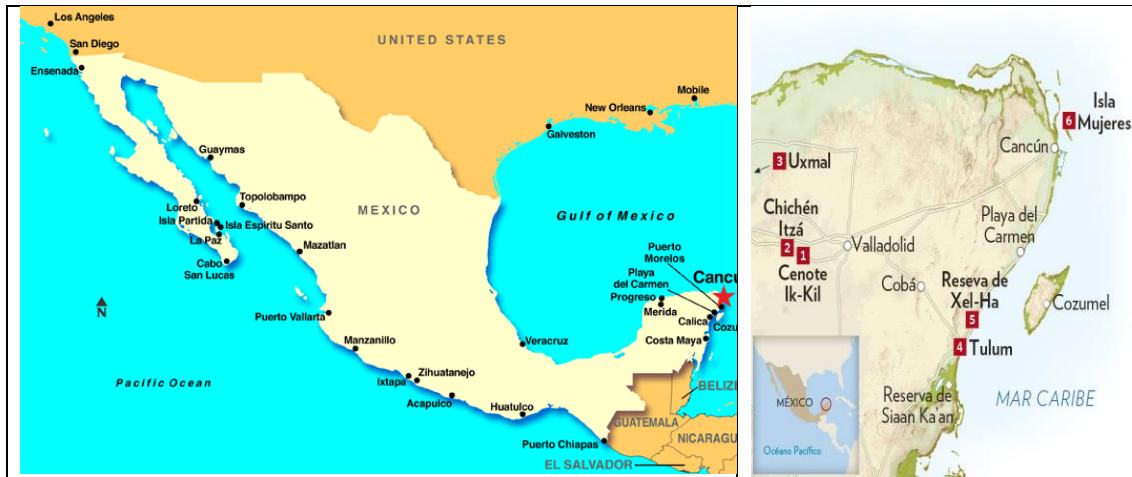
Los Angeles
San Diego
Ensenada
UNITED STATES
Mobile
New Orleans
Galveston
Guaymas
Topolobampo
Loreto
Isla Partida
Isla Espiritu Santo
La Paz
Cabo San Lucas
MEXICO
Gulf of Mexico
Mazatlan
Puerto Morelos
Playa del Carmen
Progreso
Cancu
Merida
Calica
Cozu
N
Puerto Vallarta
Veracruz
Costa Maya
Manzanillo
Zihuatanejo
Ixtapa
Pacific Ocean
Acapulco
Huatulco
BELIZ
GUATEMALA
Puerto Chiapas
NICARAGU
EL SALVADOR

6 Isla Mujeres
3 Uxmal
Cancún
Chichén Itzá
2 1
Cenote Ik-Kil
Valladolid
Playa del Carmen
Cobá
Reseva de Xel-Ha
5
Cozumel
4 Tulum
MÉXICO
Océano Pacífico
Reserva de Siaan Ka'an
MAR CARIBE